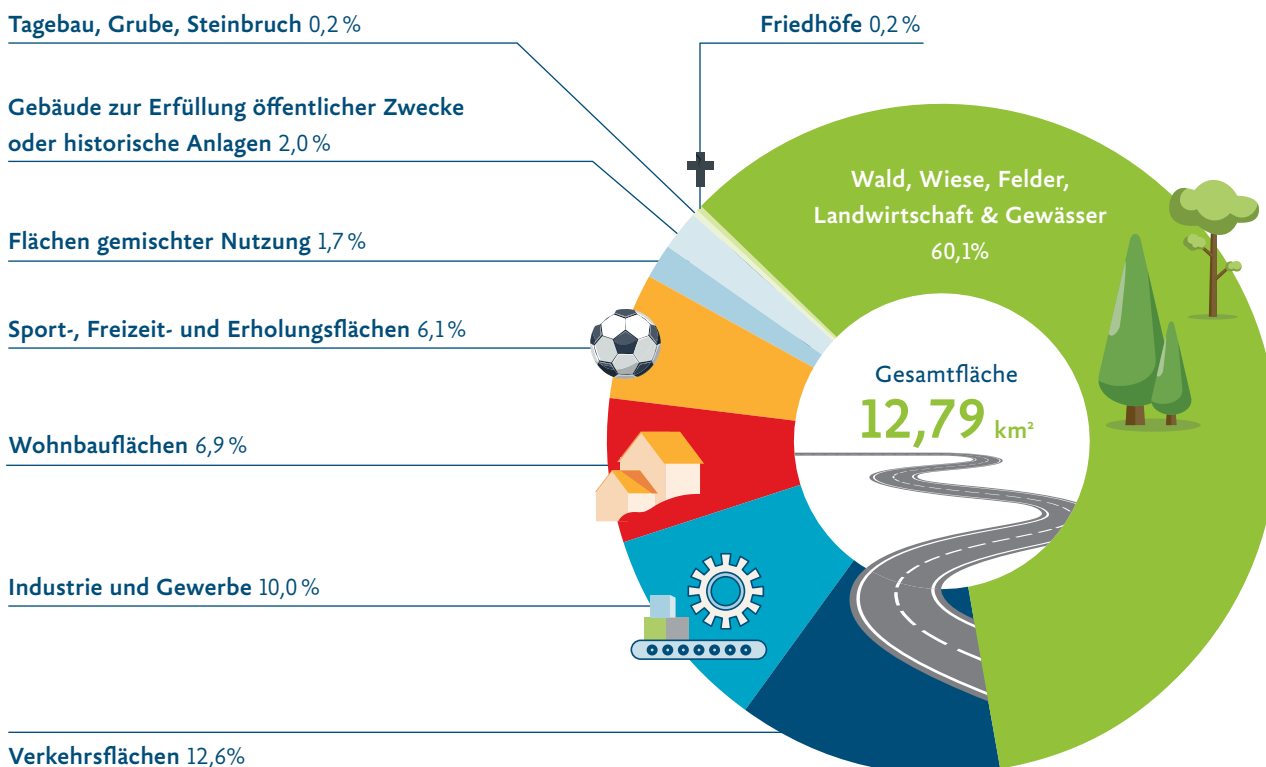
Tagebau, Grube, Steinbruch 0,2 %

Friedhöfe 0,2 %

Gebäude zur Erfüllung öffentlicher Zwecke oder historische Anlagen 2,0 %

Flächen gemischter Nutzung 1,7 %

Sport-, Freizeit- und Erholungsflächen 6,1 %

Wohnbauflächen 6,9 %

Industrie und Gewerbe 10,0 %

Verkehrsflächen 12,6 %

Wald, Wiese, Felder, Landwirtschaft & Gewässer 60,1%

Gesamtfläche
12,79 km²